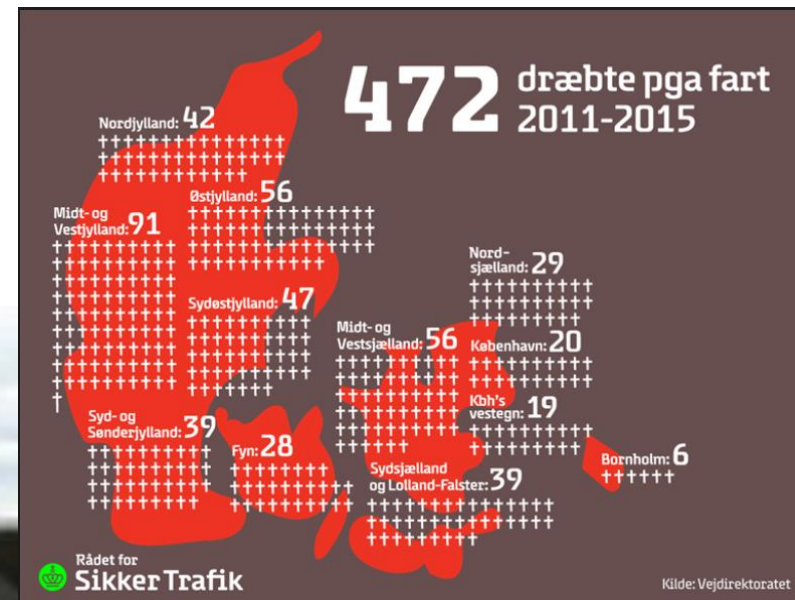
472 dræbte pga fart 2011-2015

Nordjylland: 42

Østjylland: 56

Midt- og Vestjylland: 91

Sydøstjylland: 47

Nord-sjælland: 29

Midt- og Vestsjælland: 56

København: 20

Kbh's vestegn: 19

Syd- og Sønderjylland: 39

Fyn: 28

Bornholm: 6

Sydsjælland og Lolland-Falster: 39

Rådet for Sikker Trafik

Kilde: Vejdirektoratet